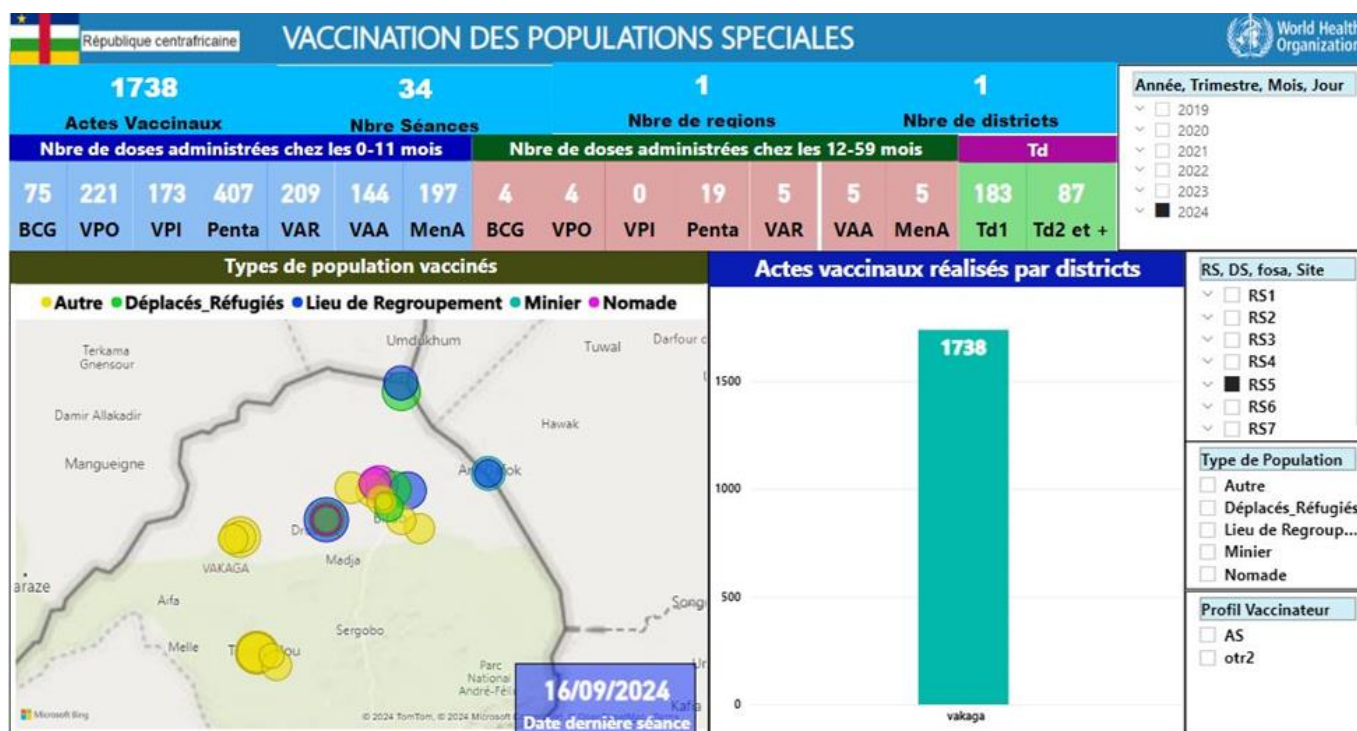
République centrafricaine

VACCINATION DES POPULATIONS SPECIALES

World Health Organization

1738
Actes Vaccinaux

34
Nbre Séances

1
Nbre de regions

1
Nbre de districts

Année, Trimestre, Mois, Jour
2019
2020
2021
2022
2023
2024

Nbre de doses administrées chez les 0-11 mois

Nbre de doses administrées chez les 12-59 mois

Td

| 75 | 221 | 173 | 407 | 209 | 144 | 197 | 4 | 4 | 0 | 19 | 5 | 5 | 5 | 183 | 87 |
|---|---|---|---|---|---|---|---|---|---|---|---|---|---|---|---|
| BCG | VPO | VPI | Penta | VAR | VAA | MenA | BCG | VPO | VPI | Penta | VAR | VAA | MenA | Td1 | Td2 et + |

Types de population vaccinés

Autre Déplacés_Réfugiés Lieu de Regroupement Minier Nomade

Terkama Gnensour
Umdukhum
Tuwal
Darfour
Damir Allakadir
Hawak
Mangueigne
Am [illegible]ok
Dr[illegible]
B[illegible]
VAKAGA
Madja
araze
Aifa
Song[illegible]
Sergobo
Melle
T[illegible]lou
Parc National André-Féli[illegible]
Ur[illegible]
Kafa
Microsoft Bing
© 2024 TomTom, © 2024 Microsoft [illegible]

16/09/2024
Date dernière séance

Actes vaccinaux réalisés par districts

1738
1500
1000
500
0
vakaga

RS, DS, fosa, Site
RS1
RS2
RS3
RS4
RS5
RS6
RS7

Type de Population
Autre
Déplacés_Réfugiés
Lieu de Regroup...
Minier
Nomade

Profil Vaccinateur
AS
otr2